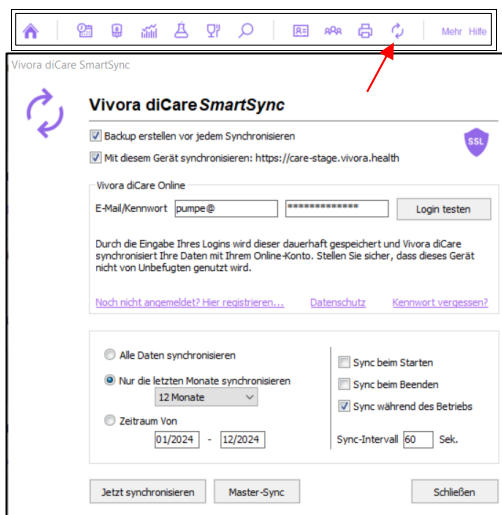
Mehr Hilfe

Vivora diCare SmartSync

Vivora diCare SmartSync

Backup erstellen vor jedem Synchronisieren

Mit diesem Gerät synchronisieren: https://care-stage.vivora.health

SSL

Vivora diCare Online

E-Mail/Kennwort pumpe@ ************** Login testen

Durch die Eingabe Ihres Logins wird dieser dauerhaft gespeichert und Vivora diCare synchronisiert Ihre Daten mit Ihrem Online-Konto. Stellen Sie sicher, dass dieses Gerät nicht von Unbefugten genutzt wird.

Noch nicht angemeldet? Hier registrieren... Datenschutz Kennwort vergessen?

Alle Daten synchronisieren

Nur die letzten Monate synchronisieren

12 Monate

Zeitraum Von

01/2024 - 12/2024

Sync beim Starten

Sync beim Beenden

Sync während des Betriebs

Sync-Intervall 60 Sek.

Jetzt synchronisieren Master-Sync Schließen